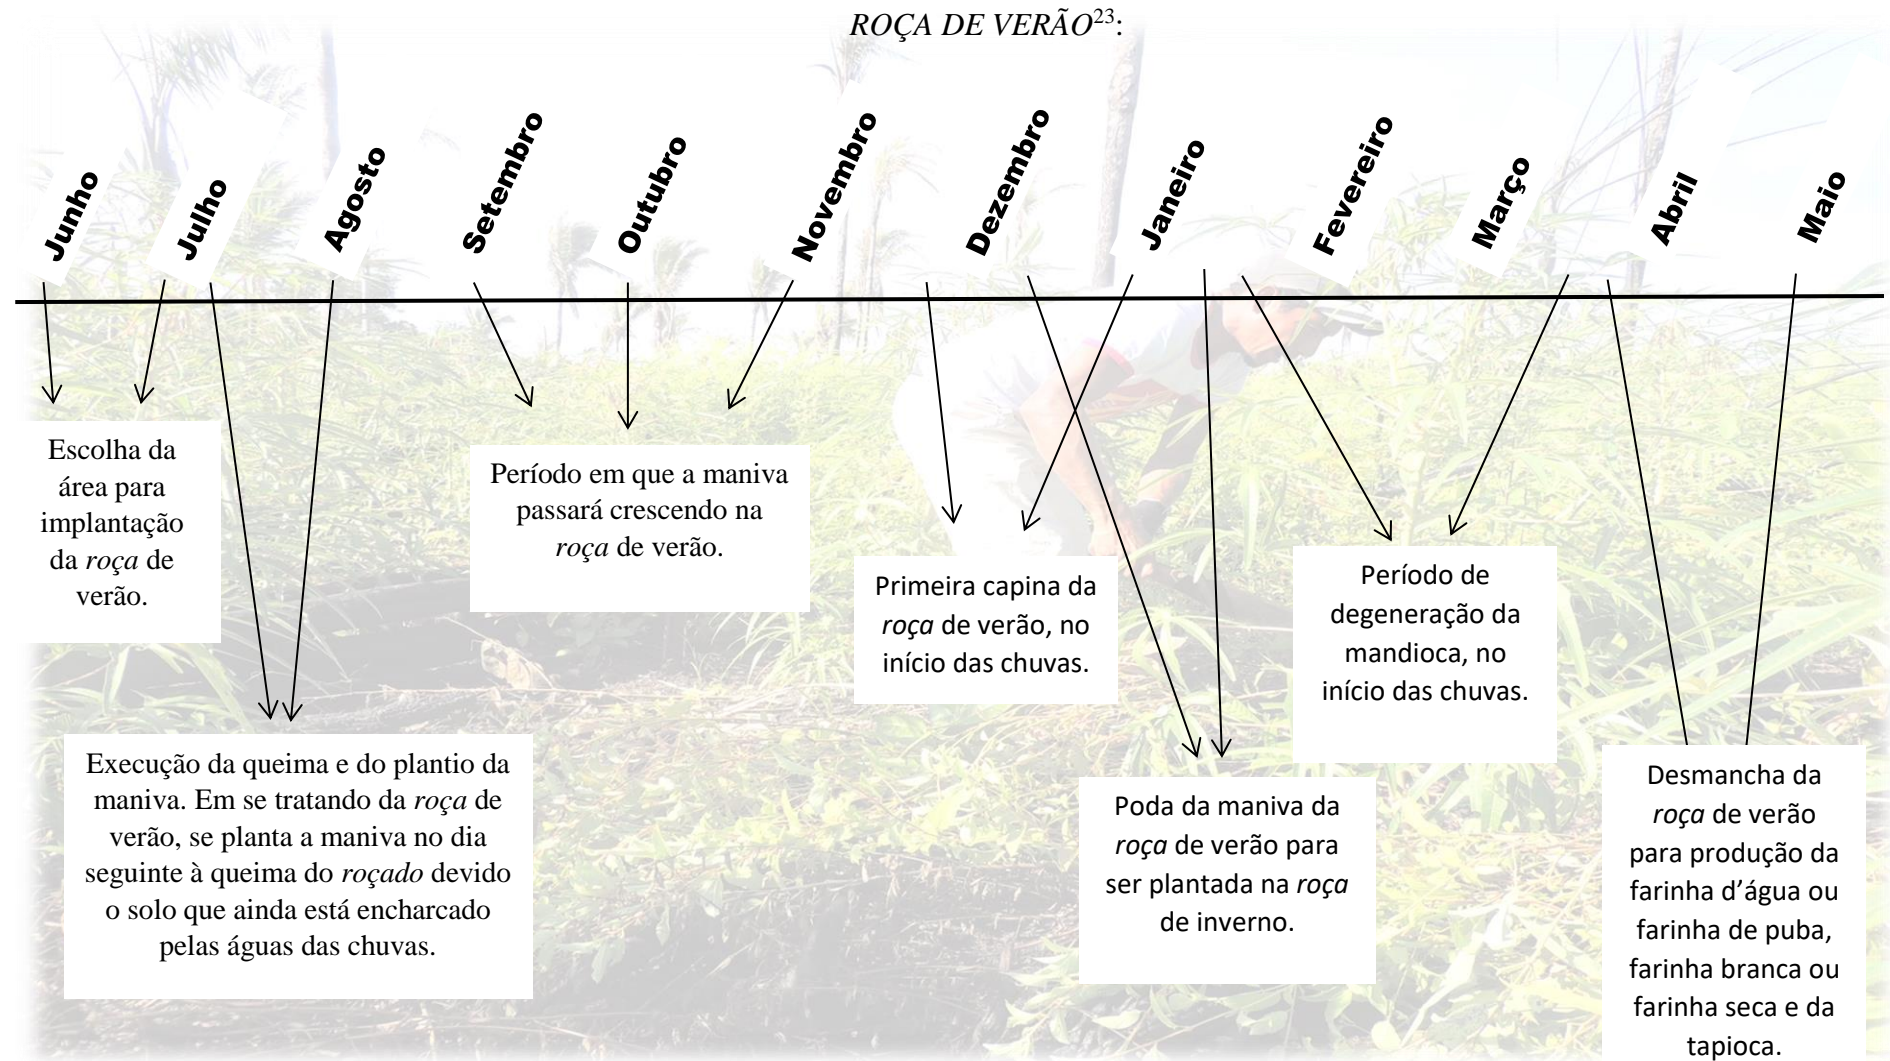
ROÇA DE VERÃO$^{23}$:

Junho

Julho

Agosto

Setembro

Outubro

Novembro

Dezembro

Janeiro

Fevereiro

Março

Abril

Maio

Escolha da área para implantação da roça de verão.

Período em que a maniva passará crescendo na roça de verão.

Primeira capina da roça de verão, no início das chuvas.

Período de degeneração da mandioca, no início das chuvas.

Execução da queima e do plantio da maniva. Em se tratando da roça de verão, se planta a maniva no dia seguinte à queima do roçado devido o solo que ainda está encharcado pelas águas das chuvas.

Poda da maniva da roça de verão para ser plantada na roça de inverno.

Desmancha da roça de verão para produção da farinha d'água ou farinha de puba, farinha branca ou farinha seca e da tapioca.